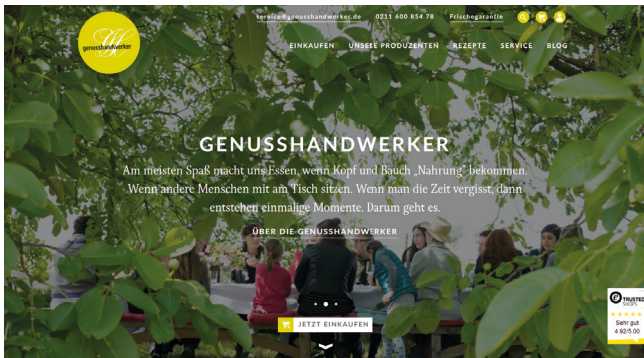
genusshandwerker

service@genusshandwerker.de 0211 600 854 78 Frischegarantie

EINKAUFEN UNSERE PRODUZENTEN REZEPTE SERVICE BLOG

GENUSSHANDWERKER

Am meisten Spaß macht uns Essen, wenn Kopf und Bauch „Nahrung" bekommen. Wenn andere Menschen mit am Tisch sitzen. Wenn man die Zeit vergisst, dann entstehen einmalige Momente. Darum geht es.

ÜBER DIE GENUSSHANDWERKER

JETZT EINKAUFEN

TRUSTED SHOPS
Sehr gut
4.92/5.00